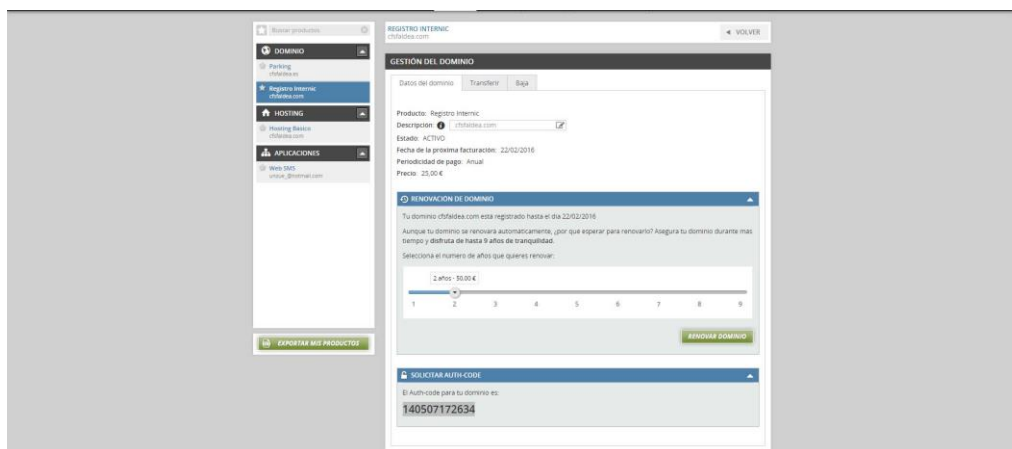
Buscar productos

DOMINIO

Parking
cfsfaldea.es

Registro Internic
cfsfaldea.com

HOSTING

Hosting Basico
cfsfaldea.com

APLICACIONES

Web SMS
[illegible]@hotmail.com

EXPORTAR MIS PRODUCTOS

REGISTRO INTERNIC
cfsfaldea.com

◄ VOLVER

GESTIÓN DEL DOMINIO

Datos del dominio | Transferir | Baja

Producto: Registro Internic
Descripcion: cfsfaldea.com
Estado: ACTIVO
Fecha de la proxima facturación: 22/02/2016
Periodicidad de pago: Anual
Precio: 25,00 €

RENOVACIÓN DE DOMINIO

Tu dominio cfsfaldea.com esta registrado hasta el dia 22/02/2016

Aunque tu dominio se renovara automaticamente, ¿por que esperar para renovarlo? Asegura tu dominio durante mas tiempo y disfruta de hasta 9 años de tranquilidad.

Selecciona el numero de años que quieres renovar:

2 años - 50,00 €

1 2 3 4 5 6 7 8 9

RENOVAR DOMINIO

SOLICITAR AUTH-CODE

El Auth-code para tu dominio es:

140507172634